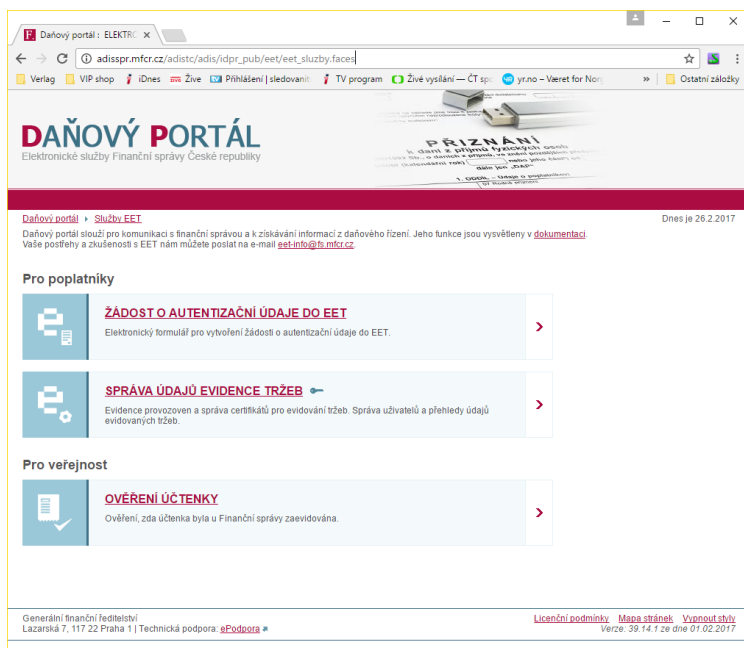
Daňový portál : ELEKTRO ×

adisspr.mfcr.cz/adistc/adis/idpr_pub/eet/eet_sluzby.faces

Verlag  VIP shop  iDnes  Živě  Přihlášení | sledovaní  TV program  Živé vysílání — ČT sp  yr.no – Været for Nor  »  Ostatní záložky

DAŇOVÝ PORTÁL
Elektronické služby Finanční správy České republiky

PŘIZNÁNÍ

Daňový portál ▸ Služby EET
Dnes je 26.2.2017

Daňový portál slouží pro komunikaci s finanční správou a k získávání informací z daňového řízení. Jeho funkce jsou vysvětleny v dokumentaci.
Vaše postřehy a zkušenosti s EET nám můžete poslat na e-mail eet-info@fs.mfcr.cz.

Pro poplatníky

ŽÁDOST O AUTENTIZAČNÍ ÚDAJE DO EET
Elektronický formulář pro vytvoření žádosti o autentizační údaje do EET.

SPRÁVA ÚDAJŮ EVIDENCE TRŽEB
Evidence provozoven a správa certifikátů pro evidování tržeb. Správa uživatelů a přehledy údajů evidovaných tržeb.

Pro veřejnost

OVĚŘENÍ ÚČTENKY
Ověření, zda účtenka byla u Finanční správy zaevidována.

Generální finanční ředitelství
Lazarská 7, 117 22 Praha 1 | Technická podpora: ePodpora
Licenční podmínky  Mapa stránek  Vypnout styly
Verze: 39.14.1 ze dne 01.02.2017